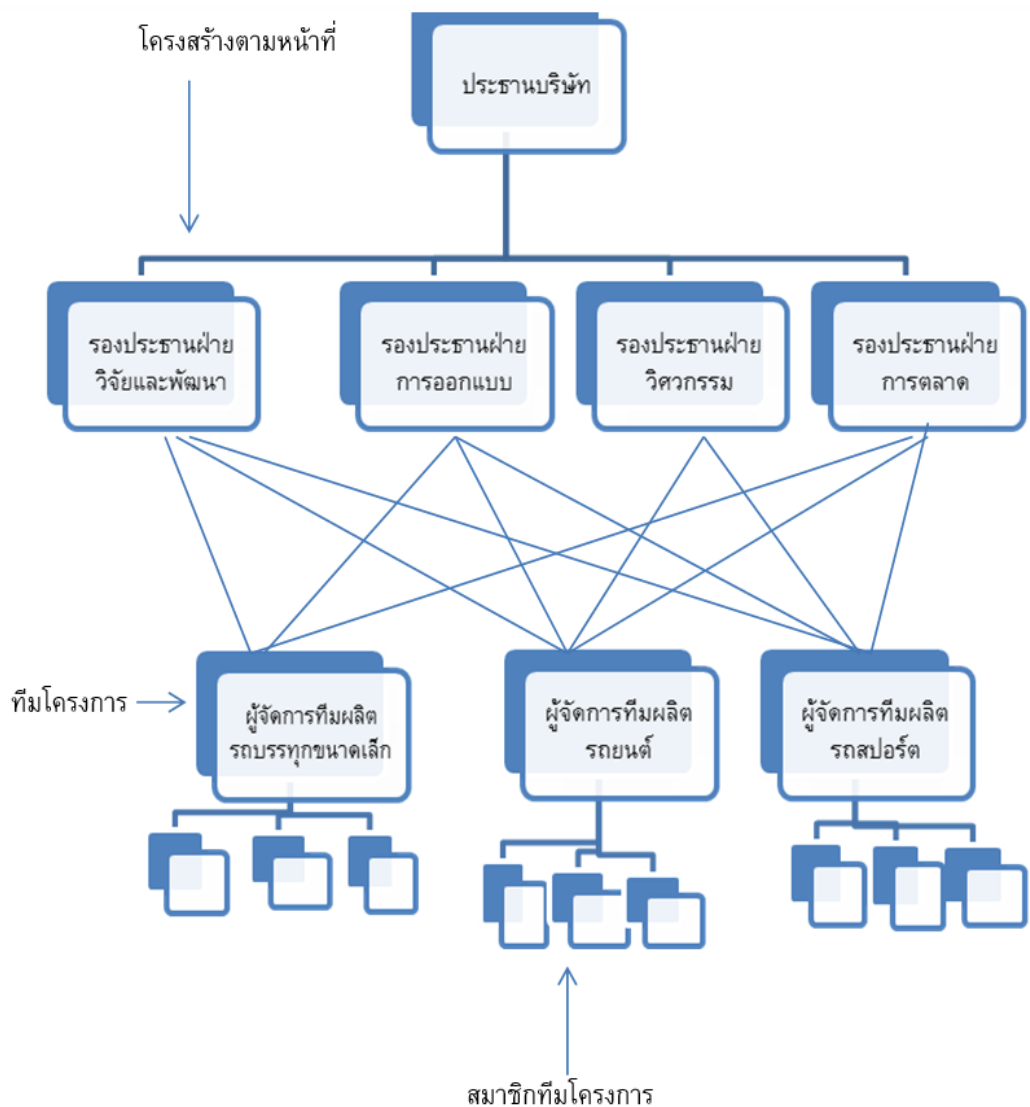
โครงสร้างตามหน้าที่

ประธานบริษัท

รองประธานฝ่าย วิจัยและพัฒนา

รองประธานฝ่าย การออกแบบ

รองประธานฝ่าย วิศวกรรม

รองประธานฝ่าย การตลาด

ทีมโครงการ

ผู้จัดการทีมผลิต รถบรรทุกขนาดเล็ก

ผู้จัดการทีมผลิต รถยนต์

ผู้จัดการทีมผลิต รถสปอร์ต

สมาชิกทีมโครงการ